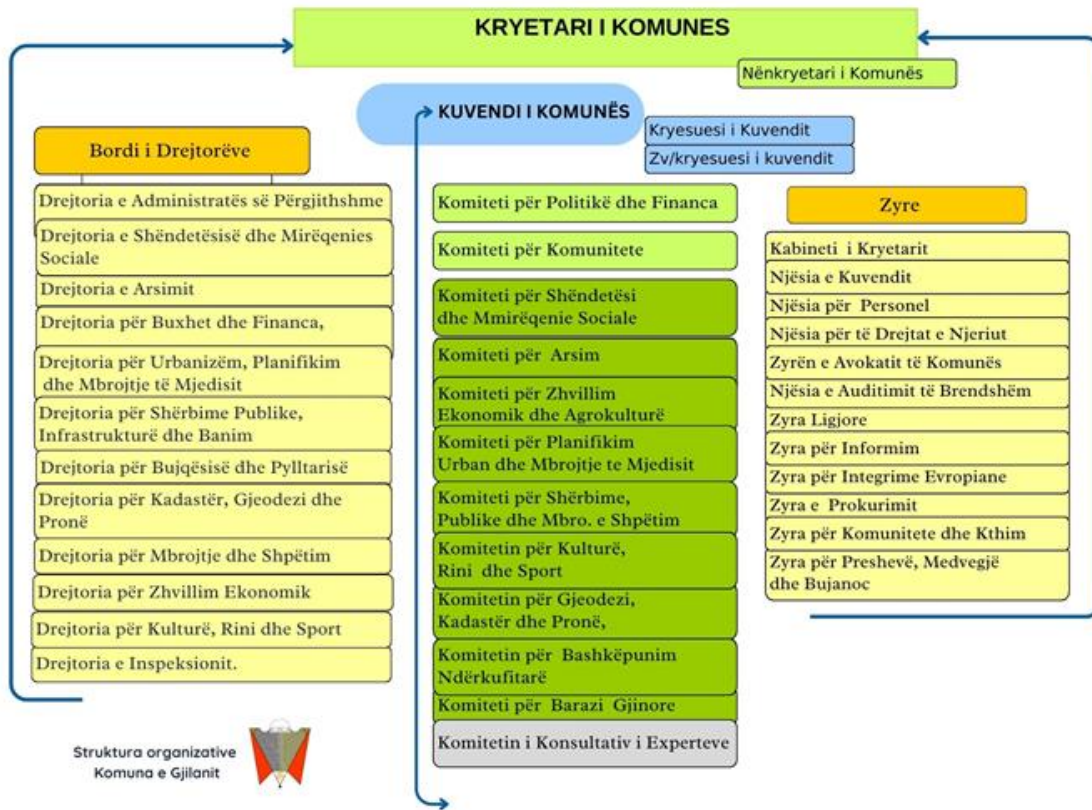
KRYETARI I KOMUNES

Nënkryetari i Komunës

KUVENDI I KOMUNËS

Kryesuesi i Kuvendit

Zv/kryesuesi i kuvendit

Bordi i Drejtorëve

Drejtoria e Administratës së Përgjithshme

Drejtoria e Shëndetësisë dhe Mirëqenies Sociale

Drejtoria e Arsimit

Drejtoria për Buxhet dhe Financa,

Drejtoria për Urbanizëm, Planifikim dhe Mbrojtje të Mjedisit

Drejtoria për Shërbime Publike, Infrastrukturë dhe Banim

Drejtoria për Bujqësisë dhe Pylltarisë

Drejtoria për Kadastër, Gjeodezi dhe Pronë

Drejtoria për Mbrojtje dhe Shpëtim

Drejtoria për Zhvillim Ekonomik

Drejtoria për Kulturë, Rini dhe Sport

Drejtoria e Inspeksionit.

Komiteti për Politikë dhe Financa

Komiteti për Komunitete

Komiteti për Shëndetësi dhe Mmirëqenie Sociale

Komiteti për Arsim

Komiteti për Zhvillim Ekonomik dhe Agrokulturë

Komiteti për Planifikim Urban dhe Mbrojtje te Mjedisit

Komiteti për Shërbime, Publike dhe Mbro. e Shpëtim

Komitetin për Kulturë, Rini dhe Sport

Komitetin për Gjeodezi, Kadastër dhe Pronë,

Komitetin për Bashkëpunim Ndërkufitarë

Komiteti për Barazi Gjinore

Komitetin i Konsultativ i Experteve

Zyre

Kabineti i Kryetarit

Njësia e Kuvendit

Njësia për Personel

Njësia për të Drejtat e Njeriut

Zyrën e Avokatit të Komunës

Njësia e Auditimit të Brendshëm

Zyra Ligjore

Zyra për Informim

Zyra për Integrime Evropiane

Zyra e Prokurimit

Zyra për Komunitete dhe Kthim

Zyra për Preshevë, Medvegjë dhe Bujanoc

Struktura organizative
Komuna e Gjilanit